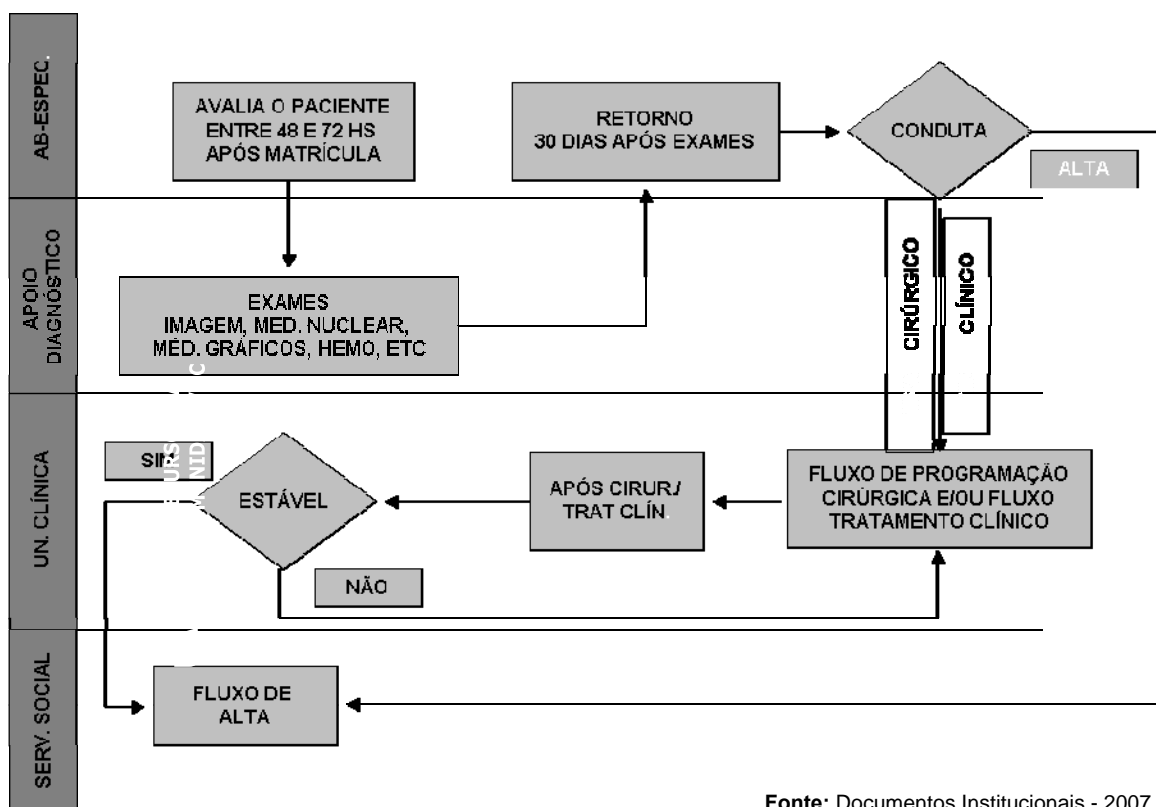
AB-ESPEC.

AVALIA O PACIENTE ENTRE 48 E 72 HS APÓS MATRÍCULA

RETORNO 30 DIAS APÓS EXAMES

CONDUTA

ALTA

APOIO DIAGNÓSTICO

EXAMES IMAGEM, MED. NUCLEAR, MÉD. GRÁFICOS, HEMO, ETC

CIRÚRGICO

CLÍNICO

UN. CLÍNICA

SIM

ESTÁVEL

APÓS CIRUR./ TRAT CLÍN.

FLUXO DE PROGRAMAÇÃO CIRÚRGICA E/OU FLUXO TRATAMENTO CLÍNICO

NÃO

SERV. SOCIAL

FLUXO DE ALTA

Fonte: Documentos Institucionais - 2007